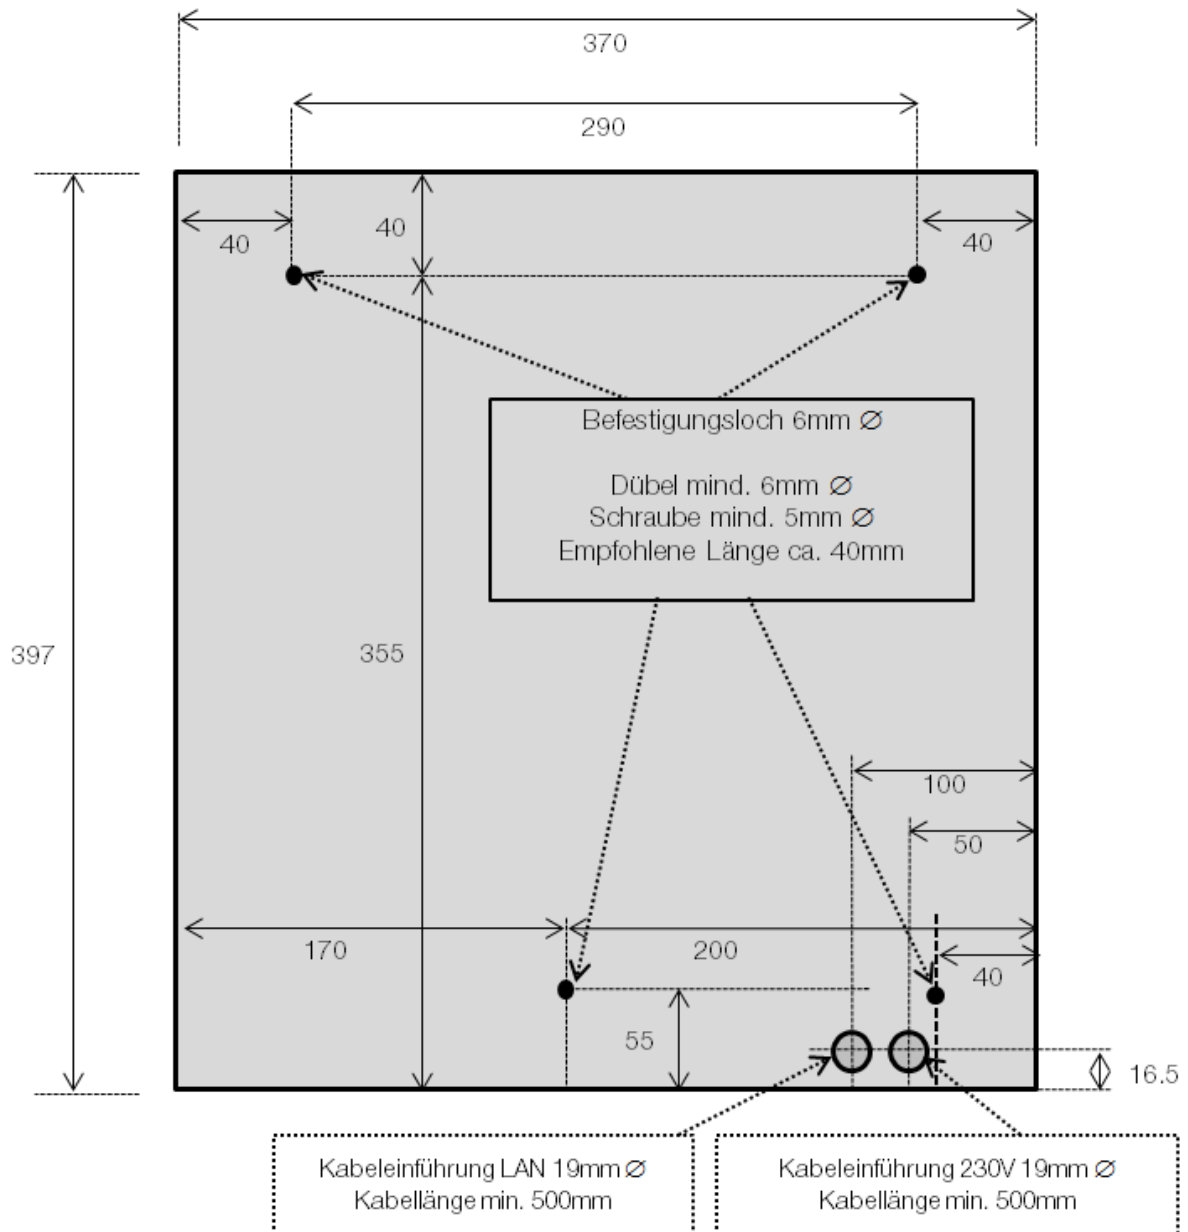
370

290

40

40

40

Befestigungsloch 6mm ∅

Dübel mind. 6mm ∅
Schraube mind. 5mm ∅
Empfohlene Länge ca. 40mm

397

355

100

50

170

200

40

55

16.5

Kabeleinführung LAN 19mm ∅
Kabellänge min. 500mm

Kabeleinführung 230V 19mm ∅
Kabellänge min. 500mm